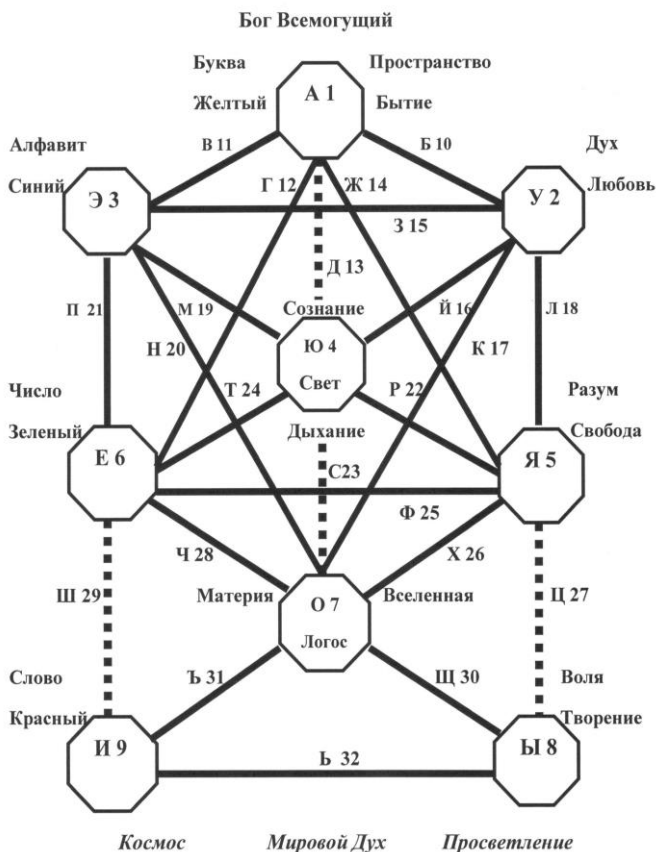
Бог Всемогущий

Буква
Желтый

А 1

Пространство
Бытие

Алфавит
Синий

В 11

Б 10

Дух
Любовь

Э 3

Г 12

Ж 14

У 2

З 15

Д 13

П 21

М 19

Сознание

Й 16

Л 18

Н 20

Ю 4
Свет

К 17

Число
Зеленый

Т 24

Р 22

Разум
Свобода

Дыхание

Е 6

С23

Я 5

Ф 25

Ч 28

Х 26

Ш 29

Материя

О 7
Логос

Вселенная

Ц 27

Слово
Красный

Ъ 31

Щ 30

Воля
Творение

И 9

Ь 32

Ы 8

Космос

Мировой Дух

Просветление